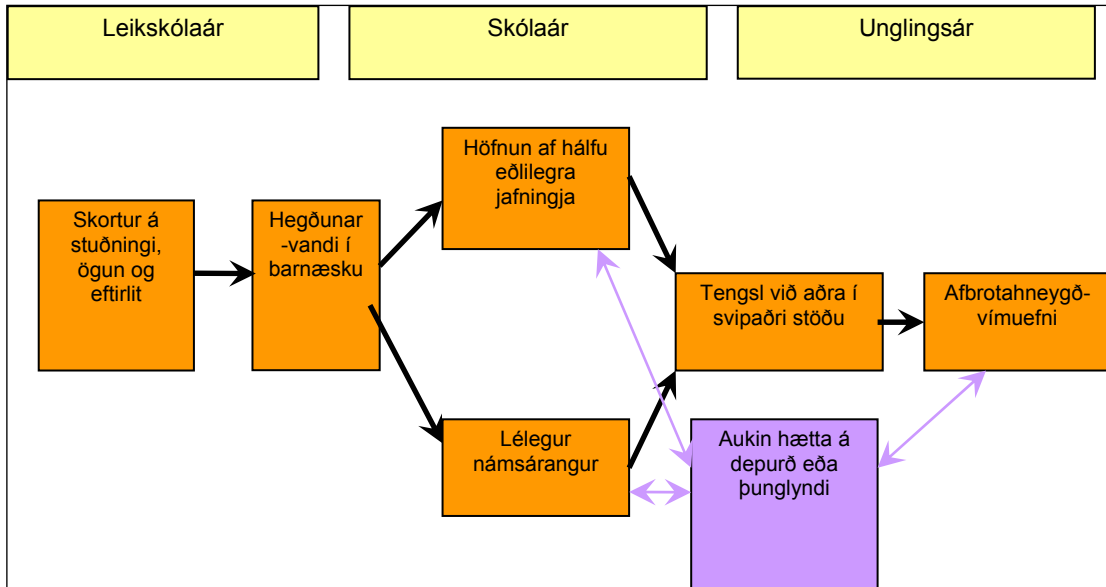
Leikskólaár

Skólaár

Unglingsár

Skortur á stuðningi, ögun og eftirlit

Hegðunar -vandi í barnæsku

Höfnun af hálfu eðlilegra jafningja

Lélegur námsárangur

Tengsl við aðra í svipaðri stöðu

Afbrotahneygð-vímuefni

Aukin hætta á depurð eða þunglyndi